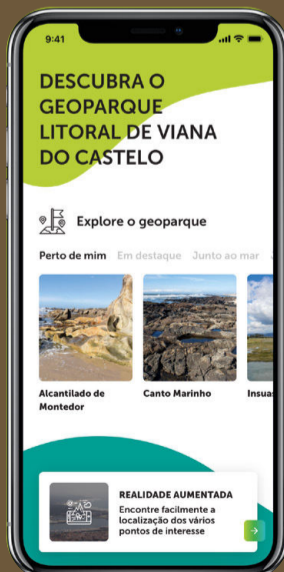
9:41

DESCUBRA O GEOPARQUE LITORAL DE VIANA DO CASTELO

Explore o geoparque

Perto de mim Em destaque Junto ao mar

Alcantilado de Montedor

Canto Marinho

Insua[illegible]

REALIDADE AUMENTADA
Encontre facilmente a localização dos vários pontos de interesse